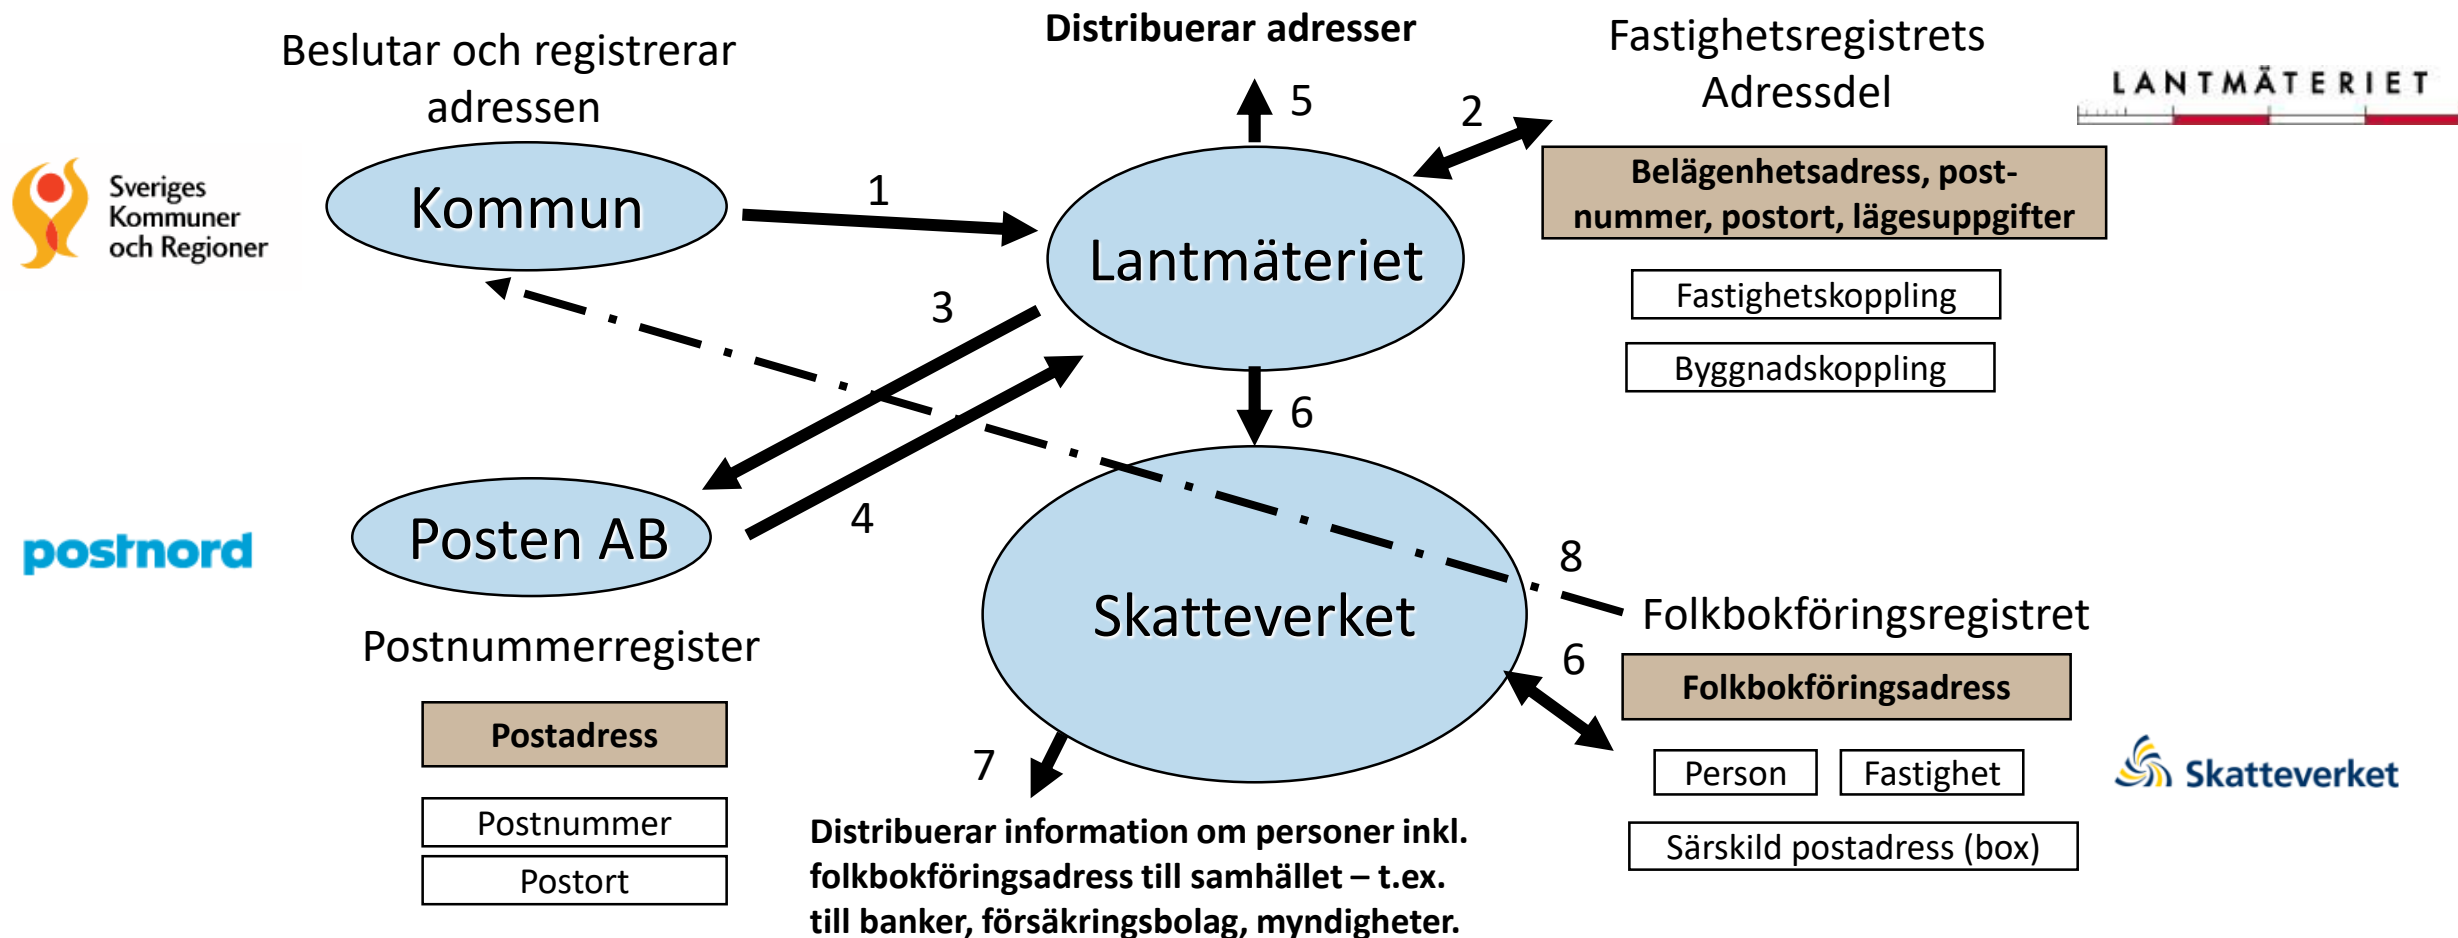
Distribuerar adresser

Beslutar och registrerar adressen

Fastighetsregistrets Adressdel

LANTMÄTERIET

Sveriges Kommuner och Regioner

Kommun

1

5

2

Lantmäteriet

Belägenhetsadress, postnummer, postort, lägesuppgifter

Fastighetskoppling

Byggnadskoppling

3

6

postnord

Posten AB

4

Skatteverket

8

Folkbokföringsregistret

Postnummerregister

6

Folkbokföringsadress

Postadress

7

Person

Fastighet

Skatteverket

Postnummer

Postort

Distribuerar information om personer inkl. folkbokföringsadress till samhället – t.ex. till banker, försäkringsbolag, myndigheter.

Särskild postadress (box)